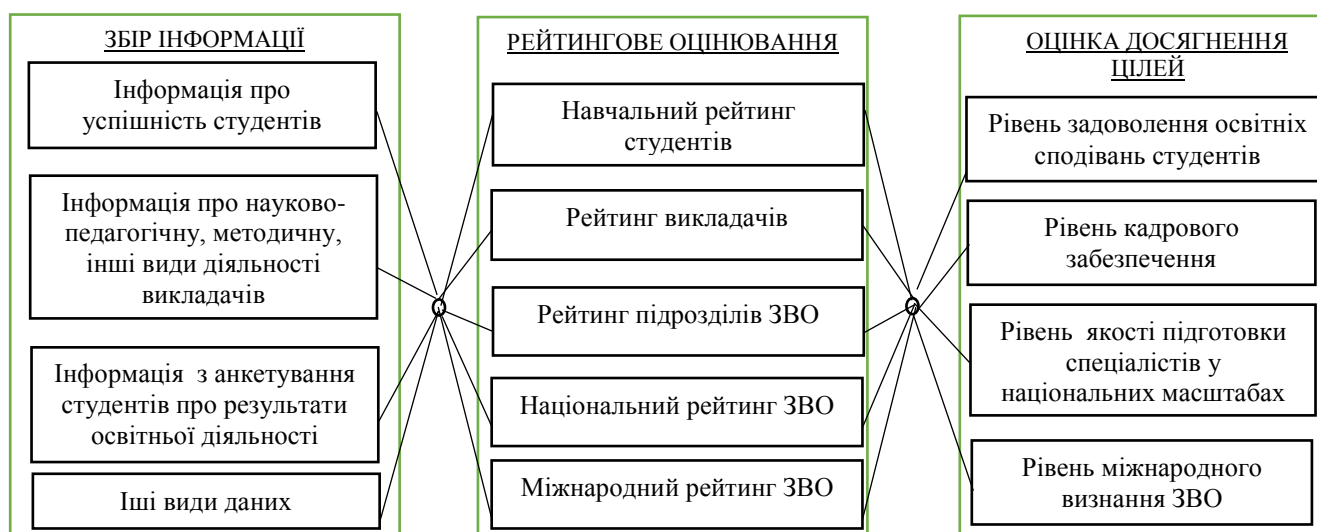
ЗБІР ІНФОРМАЦІЇ

Інформація про успішність студентів

Інформація про науково-педагогічну, методичну, інші види діяльності викладачів

Інформація з анкетування студентів про результати освітньої діяльності

Іші види даних

РЕЙТИНГОВЕ ОЦІНЮВАННЯ

Навчальний рейтинг студентів

Рейтинг викладачів

Рейтинг підрозділів ЗВО

Національний рейтинг ЗВО

Міжнародний рейтинг ЗВО

ОЦІНКА ДОСЯГНЕННЯ ЦІЛЕЙ

Рівень задоволення освітніх сподівань студентів

Рівень кадрового забезпечення

Рівень якості підготовки спеціалістів у національних масштабах

Рівень міжнародного визнання ЗВО